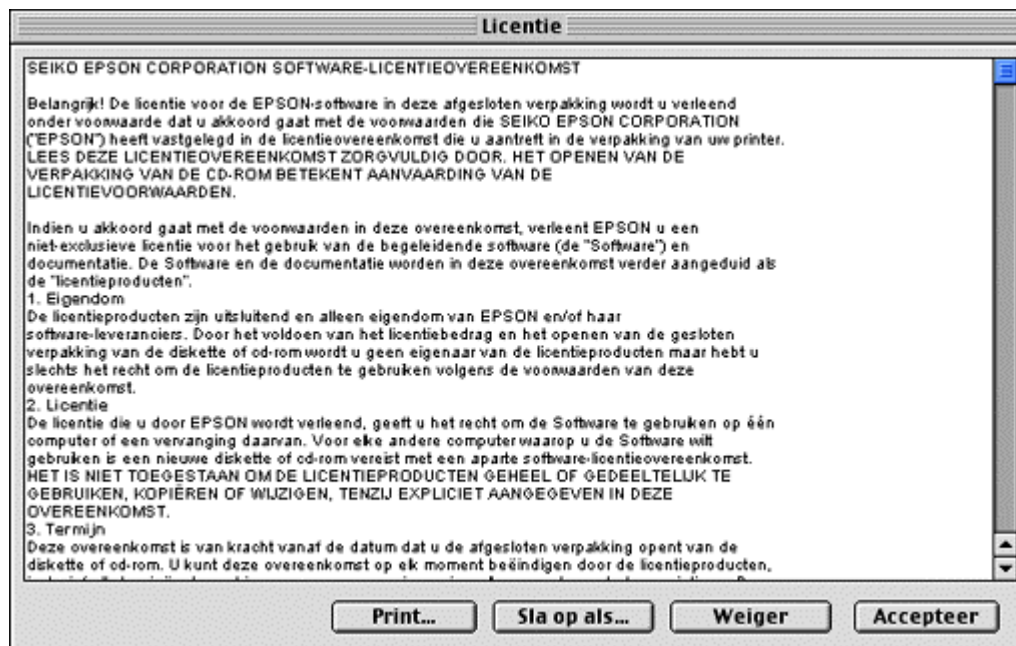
Licentie

SEIKO EPSON CORPORATION SOFTWARE-LICENTIEOVEREENKOMST

Belangrijk! De licentie voor de EPSON-software in deze afgesloten verpakking wordt u verleend onder voorwaarde dat u akkoord gaat met de voorwaarden die SEIKO EPSON CORPORATION ("EPSON") heeft vastgelegd in de licentieovereenkomst die u aantreft in de verpakking van uw printer. LEES DEZE LICENTIEOVEREENKOMST ZORGVULDIG DOOR. HET OPENEN VAN DE VERPAKKING VAN DE CD-ROM BETEKENT AANVAARDING VAN DE LICENTIEVOORWAARDEN.

Indien u akkoord gaat met de voorwaarden in deze overeenkomst, verleent EPSON u een niet-exclusieve licentie voor het gebruik van de begeleidende software (de "Software") en documentatie. De Software en de documentatie worden in deze overeenkomst verder aangeduid als de "licentieproducten".
1. Eigendom
De licentieproducten zijn uitsluitend en alleen eigendom van EPSON en/of haar software-leveranciers. Door het voldoen van het licentiebedrag en het openen van de gesloten verpakking van de diskette of cd-rom wordt u geen eigenaar van de licentieproducten maar hebt u slechts het recht om de licentieproducten te gebruiken volgens de voorwaarden van deze overeenkomst.
2. Licentie
De licentie die u door EPSON wordt verleend, geeft u het recht om de Software te gebruiken op één computer of een vervanging daarvan. Voor elke andere computer waarop u de Software wilt gebruiken is een nieuwe diskette of cd-rom vereist met een aparte software-licentieovereenkomst. HET IS NIET TOEGESTAAN OM DE LICENTIEPRODUCTEN GEHEEL OF GEDEELTELIJK TE GEBRUIKEN, KOPIËREN OF WIJZIGEN, TENZIJ EXPLICIET AANGEGEVEN IN DEZE OVEREENKOMST.
3. Termijn
Deze overeenkomst is van kracht vanaf de datum dat u de afgesloten verpakking opent van de diskette of cd-rom. U kunt deze overeenkomst op elk moment beëindigen door de licentieproducten, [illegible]

Print... Sla op als... Weiger Accepteer